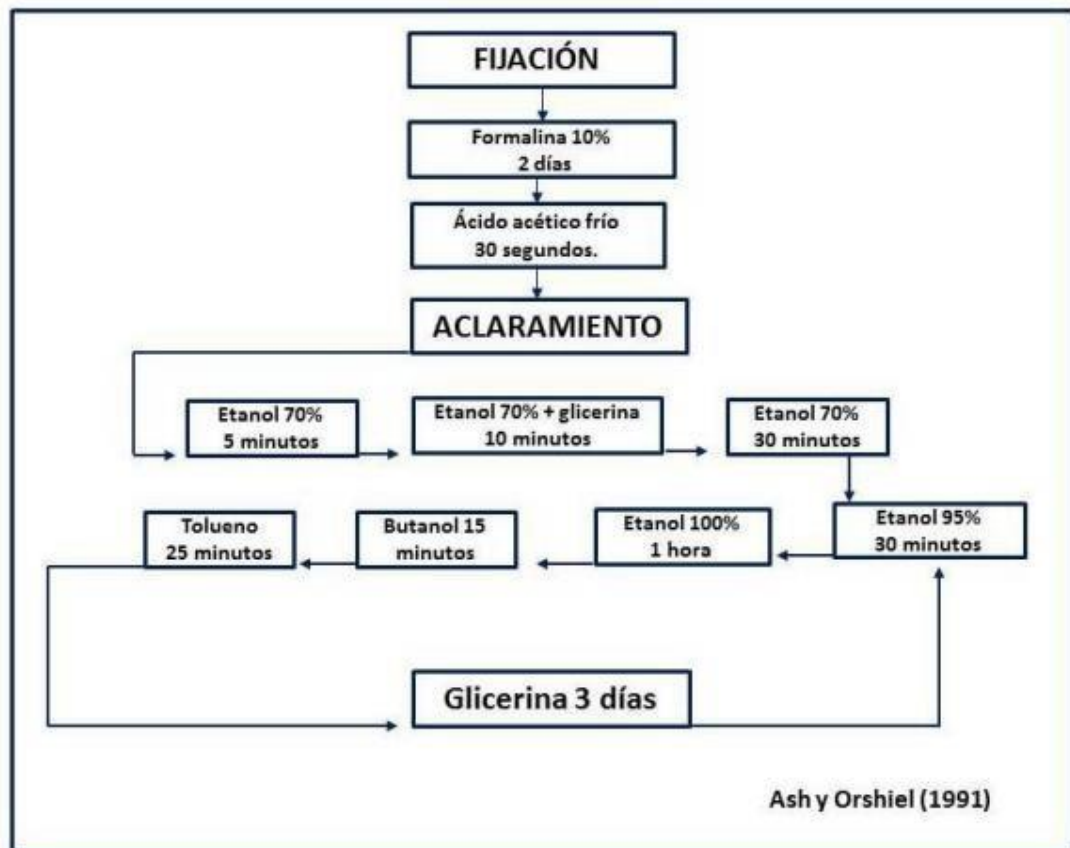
FIJACIÓN

Formalina 10%
2 días

Ácido acético frío
30 segundos.

ACLARAMIENTO

Etanol 70%
5 minutos

Etanol 70% + glicerina
10 minutos

Etanol 70%
30 minutos

Etanol 95%
30 minutos

Etanol 100%
1 hora

Butanol 15
minutos

Tolueno
25 minutos

Glicerina 3 días

Ash y Orshiel (1991)